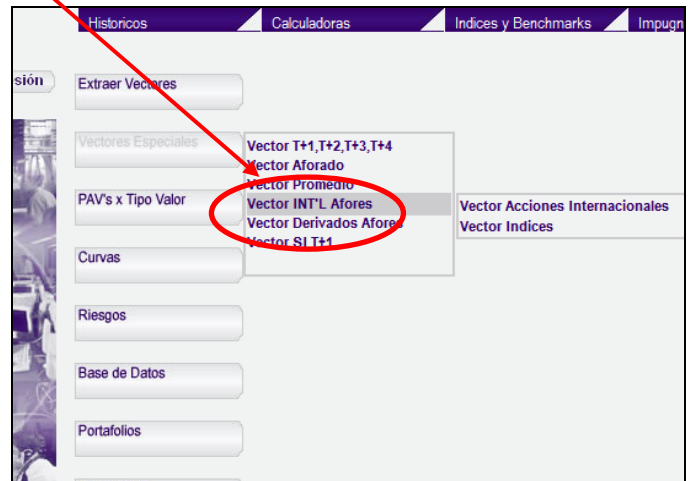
Historicos | Calculadoras | Indices y Benchmarks | Impugn

sión

Extraer Vectores

Vectores Especiales

PAV's x Tipo Valor

Curvas

Riesgos

Base de Datos

Portafolios

Vector T+1,T+2,T+3,T+4
Vector Aforado
Vector Promedio
Vector INT'L Afores
Vector Derivados Afores
Vector SI T+1

Vector Acciones Internacionales
Vector Indices